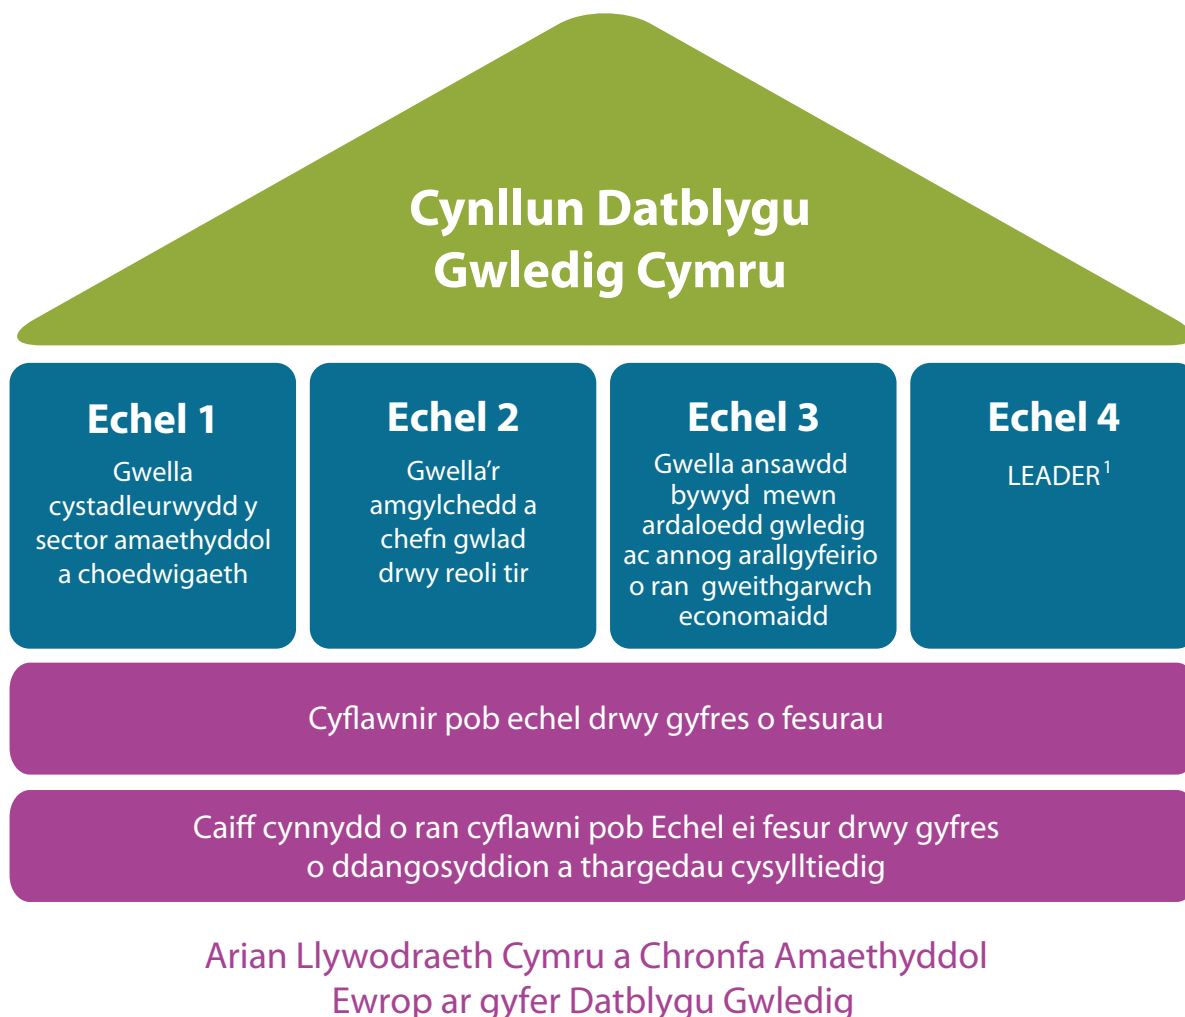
Cynllun Datblygu Gwledig Cymru

Echel 1
Gwella cystadleurwydd y sector amaethyddol a choedwigaeth

Echel 2
Gwella'r amgylchedd a chefn gwlad drwy reoli tir

Echel 3
Gwella ansawdd bywyd mewn ardaloedd gwledig ac annog arallgyfeirio o ran gweithgarwch economaidd

Echel 4
LEADER$^1$

Cyflawnir pob echel drwy gyfres o fesurau

Caiff cynnydd o ran cyflawni pob Echel ei fesur drwy gyfres o ddangosyddion a thargedau cysylltiedig

Arian Llywodraeth Cymru a Chronfa Amaethyddol Ewrop ar gyfer Datblygu Gwledig